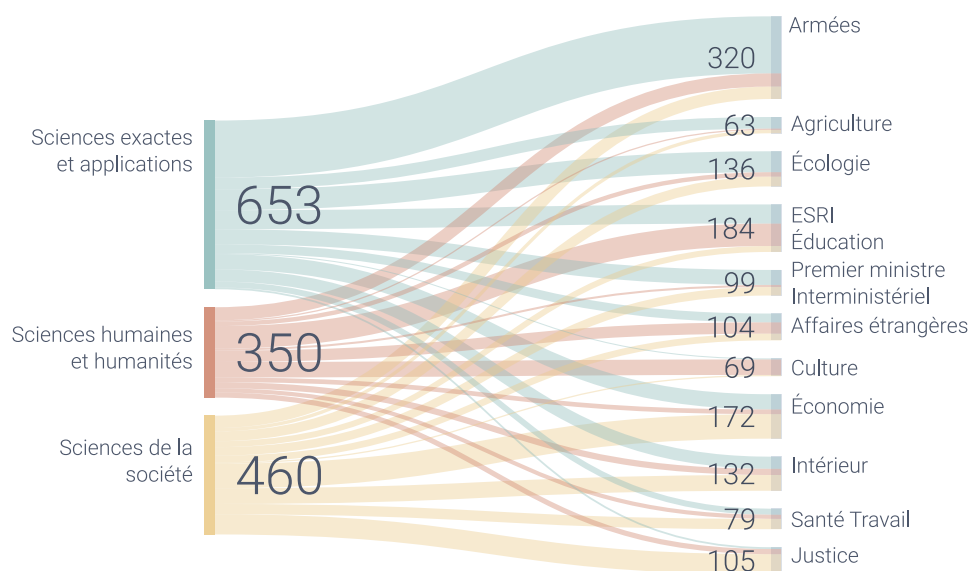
Sciences exactes et applications
653
Sciences humaines et humanités
350
Sciences de la société
460
320
Armées
63
Agriculture
136
Écologie
184
ESRI
Éducation
99
Premier ministre
Interministériel
104
Affaires étrangères
69
Culture
172
Économie
132
Intérieur
79
Santé Travail
105
Justice